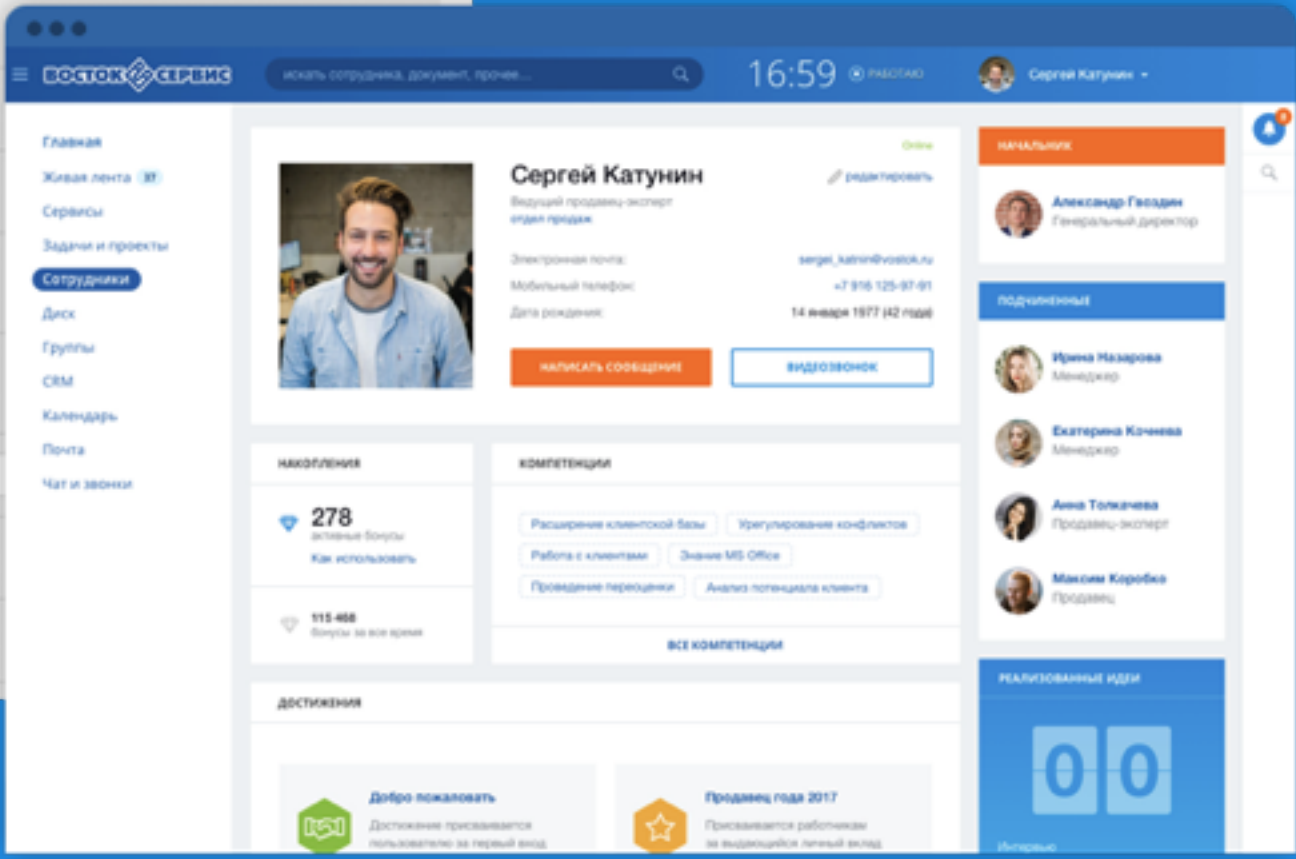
ВОСТОК СЕРВИС
искать сотрудника, документ, прочее...
16:59 РАБОТАЮ
Сергей Катунин

Главная
Живая лента 37
Сервисы
Задачи и проекты
Сотрудники
Диск
Группы
CRM
Календарь
Почта
Чат и звонки

Online
Сергей Катунин
редактировать
Ведущий продавец-эксперт
отдел продаж
Электронная почта: sergei_katnin@vostok.ru
Мобильный телефон: +7 916 125-97-91
Дата рождения: 14 января 1977 (42 года)
НАПИСАТЬ СООБЩЕНИЕ
ВИДЕОЗВОНОК

НАКОПЛЕНИЯ
278
активные бонусы
Как использовать
115 468
Бонусы за все время

КОМПЕТЕНЦИИ
Расширение клиентской базы
Урегулирование конфликтов
Работа с клиентами
Знание MS Office
Проведение переоценки
Анализ потенциала клиента
ВСЕ КОМПЕТЕНЦИИ

ДОСТИЖЕНИЯ
Добро пожаловать
Достижение присваивается пользователю за первый вход
Продавец года 2017
Присваивается работникам за выдающийся личный вклад

НАЧАЛЬНИК
Александр Гвоздин
Генеральный директор

ПОДЧИНЕННЫЕ
Ирина Назарова
Менеджер
Екатерина Кочнева
Менеджер
Анна Толкачева
Продавец-эксперт
Максим Коробко
Продавец

РЕАЛИЗОВАННЫЕ ИДЕИ
0 0
Интересно